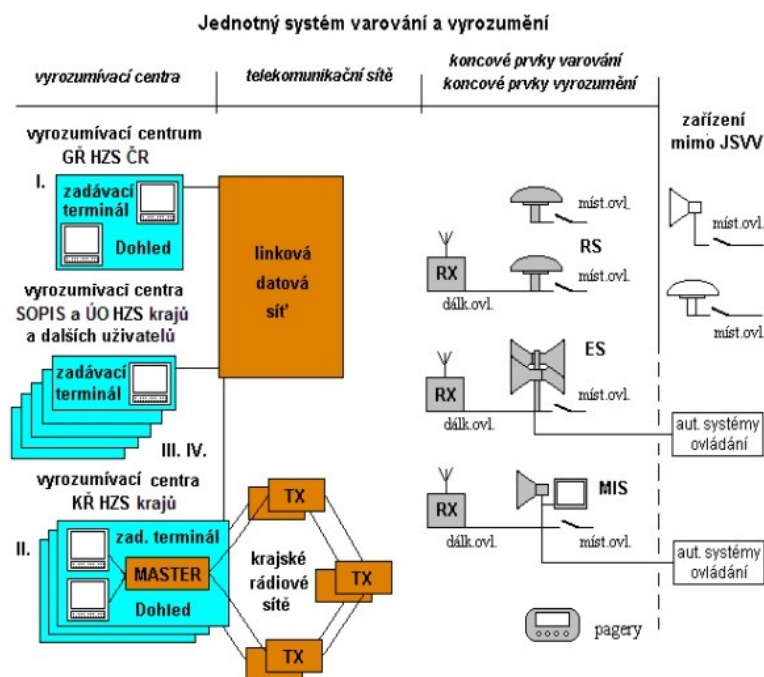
Jednotný systém varování a vyrozumění

vyrozumívací centra

telekomunikační sítě

koncové prvky varování
koncové prvky vyrozumění

zařízení mimo JSVV

vyrozumívací centrum GŘ HZS ČR

I.

zadávací terminál

Dohled

linková datová síť

vyrozumívací centra SOPIS a ÚO HZS krajů a dalších uživatelů

zadávací terminál

III. IV.

vyrozumívací centra KŘ HZS krajů

II.

zad. terminál

MASTER

Dohled

TX

krajské rádiové sítě

TX

TX

míst.ovl.

RS

RX

míst.ovl.

dálk.ovl.

ES

RX

míst.ovl.

dálk.ovl.

MIS

RX

dálk.ovl.

míst.ovl.

pagery

míst.ovl.

míst.ovl.

aut. systémy ovládání

aut. systémy ovládání